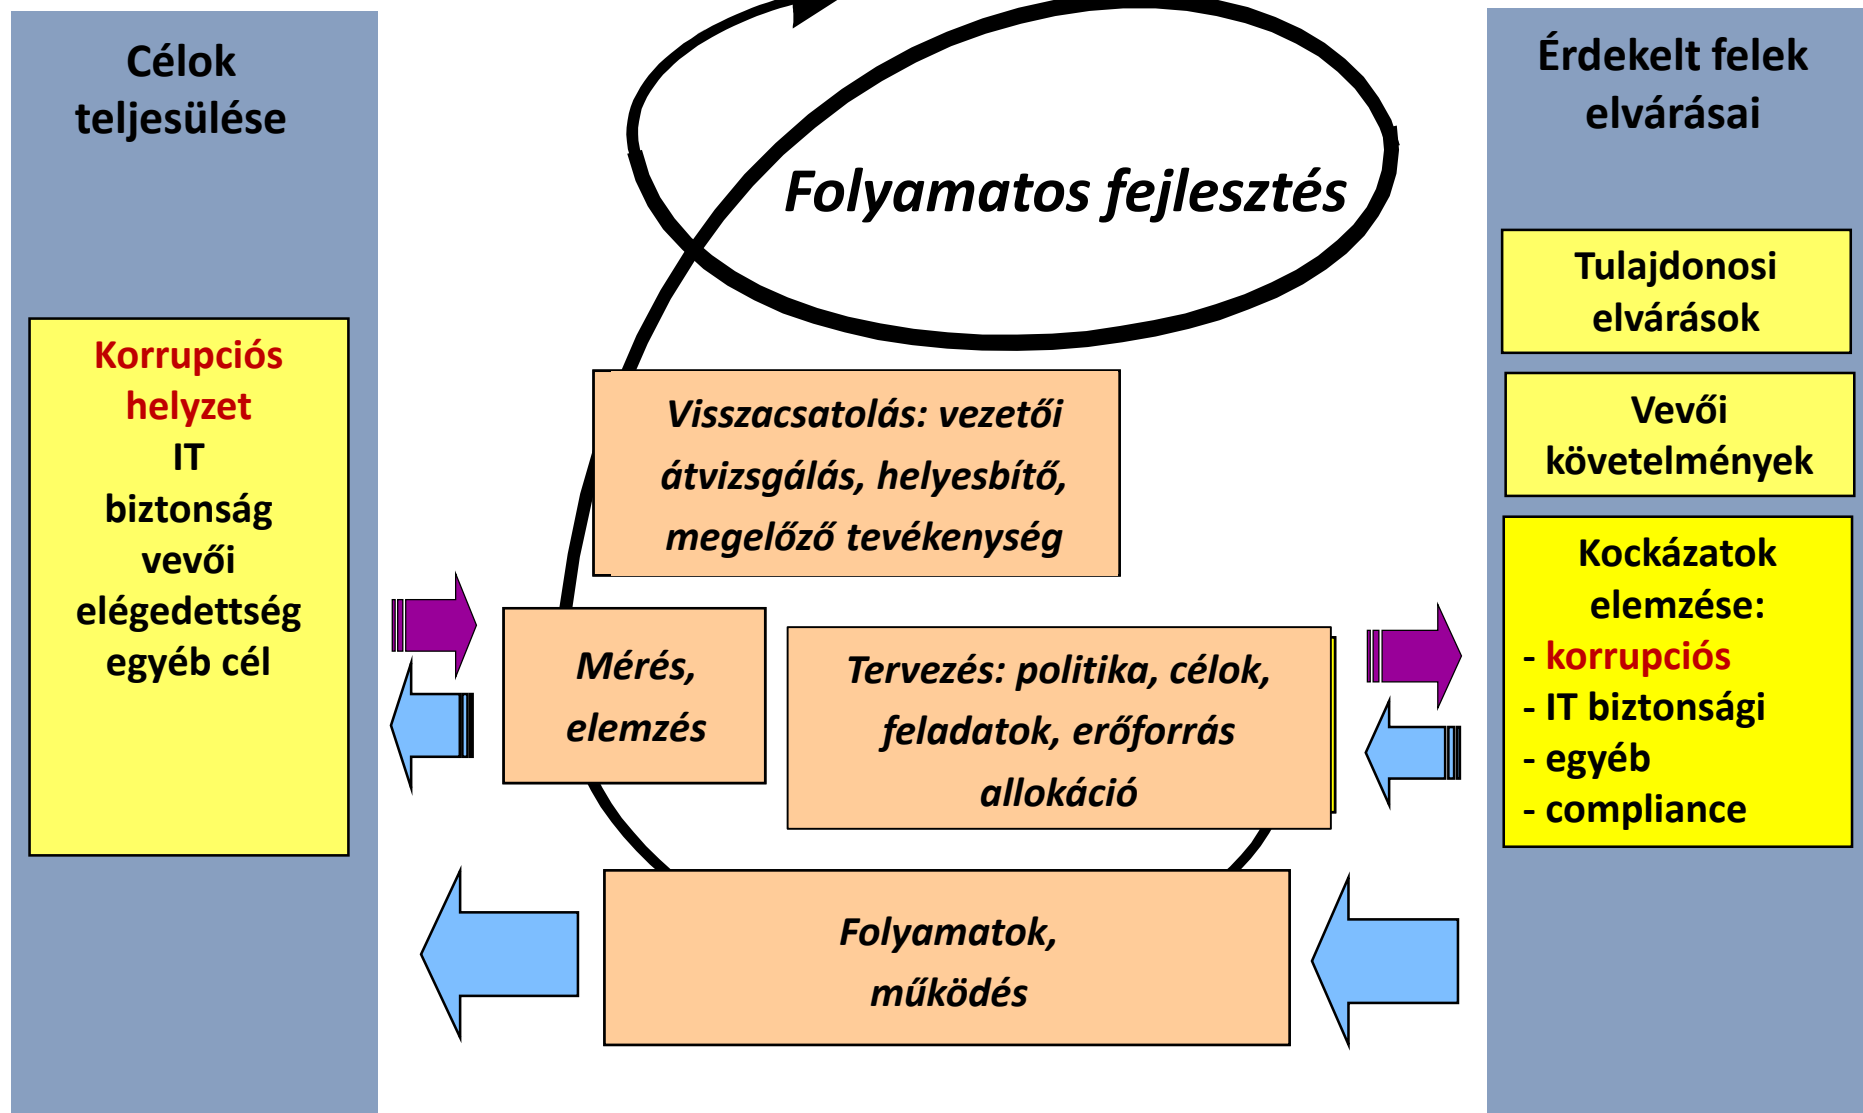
Célok teljesülése

Korrupciós helyzet
IT biztonság
vevői elégedettség
egyéb cél

Folyamatos fejlesztés

Visszacsatolás: vezetői átvizsgálás, helyesbítő, megelőző tevékenység

Mérés, elemzés

Tervezés: politika, célok, feladatok, erőforrás allokáció

Folyamatok, működés

Érdekelt felek elvárásai

Tulajdonosi elvárások

Vevői követelmények

Kockázatok elemzése:
- korrupciós
- IT biztonsági
- egyéb
- compliance